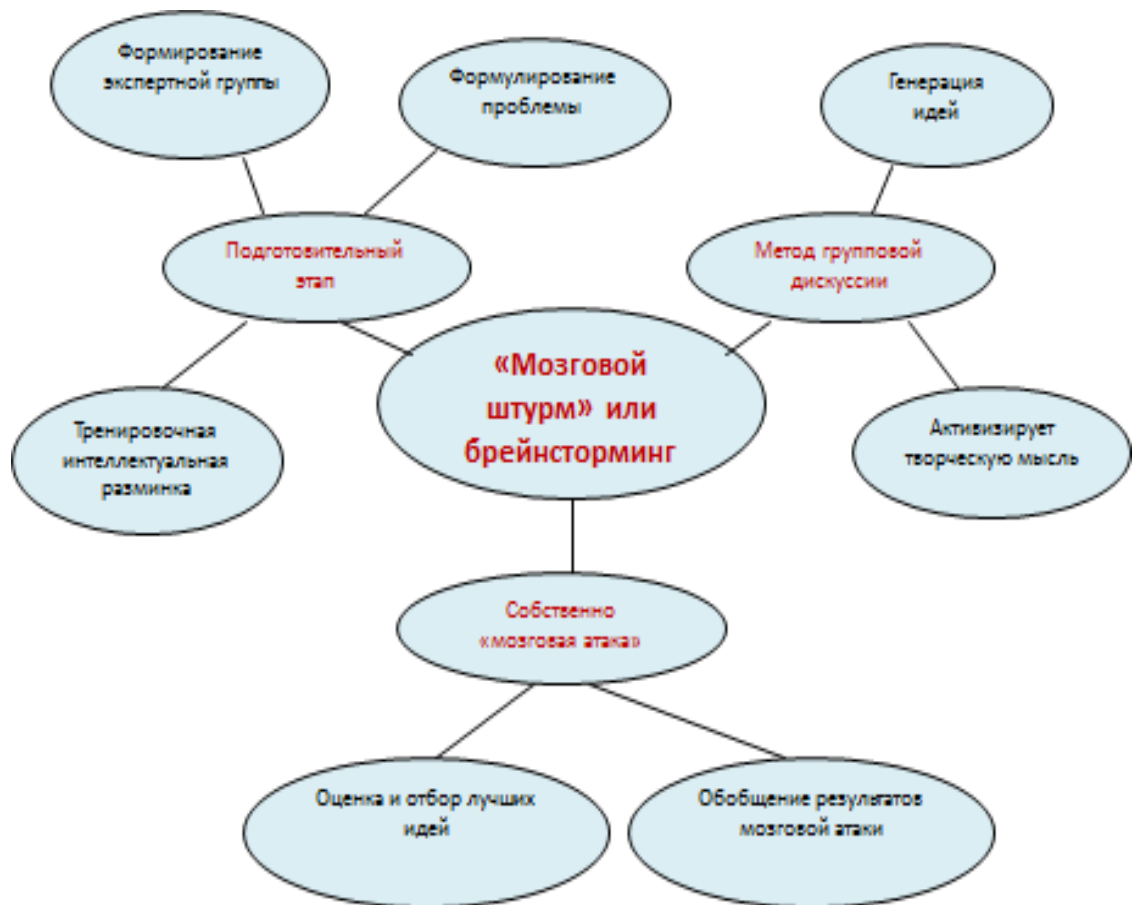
Формирование экспертной группы

Формулирование проблемы

Генерация идей

Подготовительный этап

Метод групповой дискуссии

«Мозговой штурм» или брейнсторминг

Тренировочная интеллектуальная разминка

Активизирует творческую мысль

Собственно «мозговая атака»

Оценка и отбор лучших идей

Обобщение результатов мозговой атаки